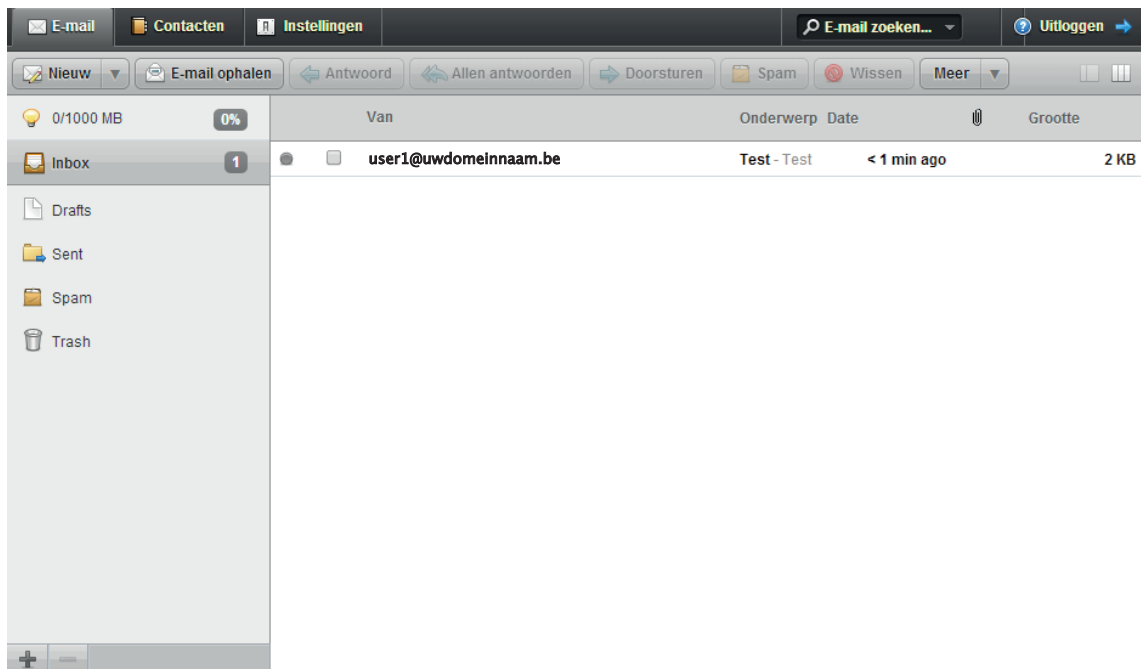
E-mail Contacten Instellingen

E-mail zoeken...

Uitloggen

Nieuw E-mail ophalen Antwoord Allen antwoorden Doorsturen Spam Wissen Meer

0/1000 MB 0%

Inbox 1

Drafts

Sent

Spam

Trash

| Van | Onderwerp | Date | Grootte |
|---|---|---|---|
| user1@uwdomeinnaam.be | Test - Test | < 1 min ago | 2 KB |